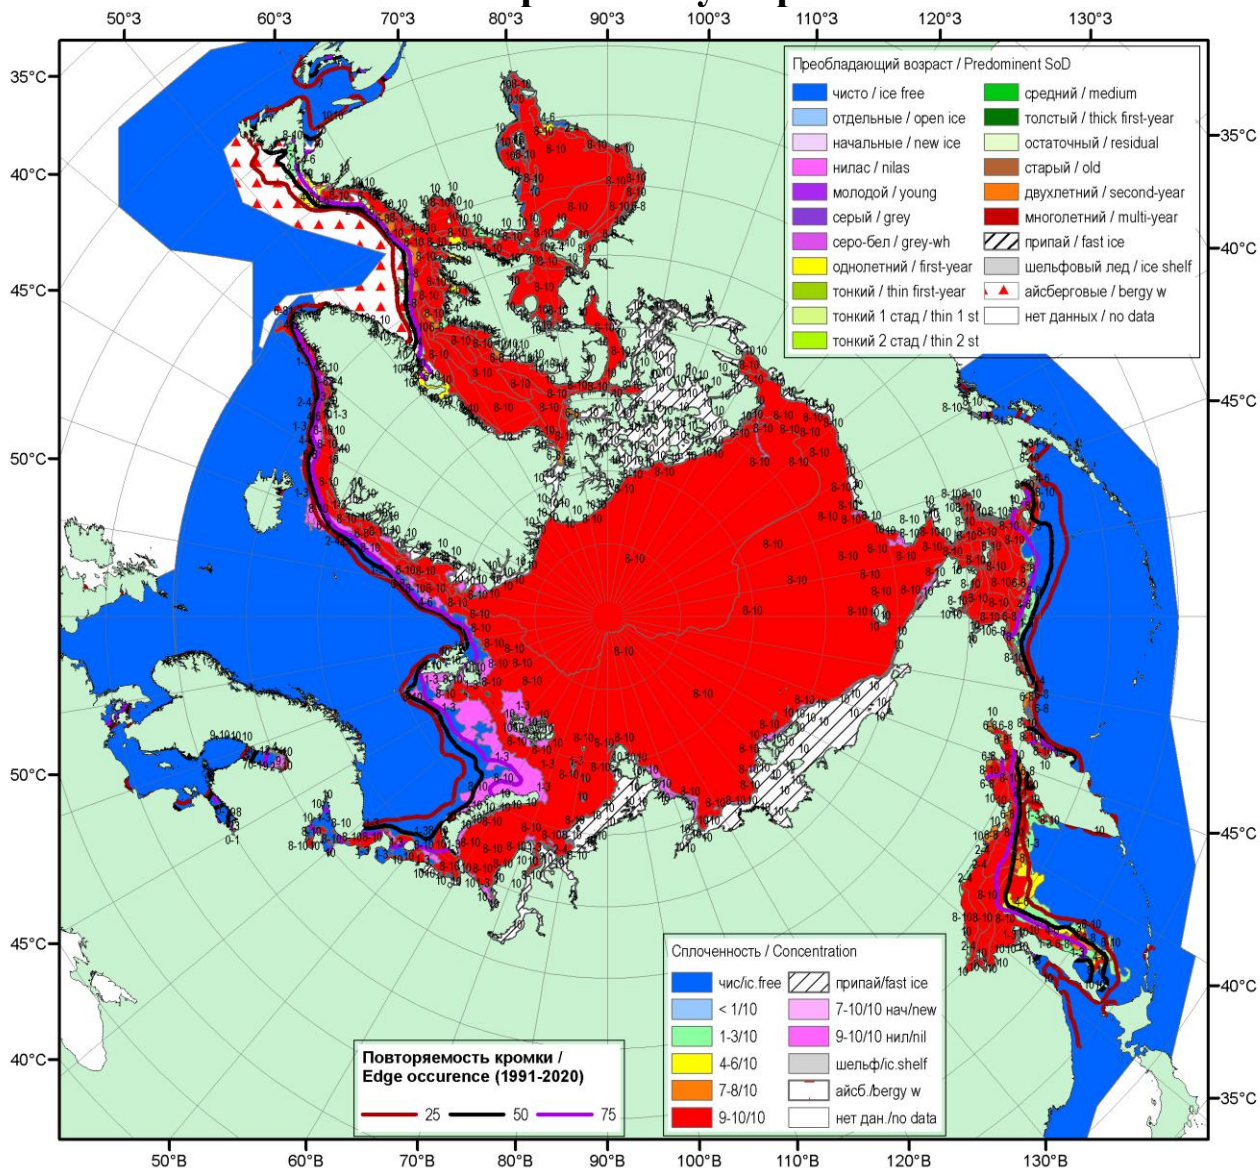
50°З 60°З 70°З 80°З 90°З 100°З 110°З 120°З 130°З

35°С 40°С 45°С 50°С 50°С 45°С 40°С

35°С 40°С 45°С 45°С 40°С 35°С

Преобладающий возраст / Predominent SoD

| | |
|---|---|
| чисто / ice free | средний / medium |
| отдельные / open ice | толстый / thick first-year |
| начальные / new ice | остаточный / residual |
| нилас / nilas | старый / old |
| молодой / young | двухлетний / second-year |
| серый / grey | многолетний / multi-year |
| серо-бел / grey-wh | припай / fast ice |
| однолетний / first-year | шельфовый лед / ice shelf |
| тонкий / thin first-year | айсберговые / bergy w |
| тонкий 1 стад / thin 1 st | нет данных / no data |
| тонкий 2 стад / thin 2 st | |

Сплоченность / Concentration

| | |
|---|---|
| чис/ic.free | припай/fast ice |
| < 1/10 | 7-10/10 нач/new |
| 1-3/10 | 9-10/10 нил/nil |
| 4-6/10 | шельф/ic.shelf |
| 7-8/10 | айсб./bergy w |
| 9-10/10 | нет дан./no data |

Повторяемость кромки / Edge occurence (1991-2020)

25 50 75

50°В 60°В 70°В 80°В 90°В 100°В 110°В 120°В 130°В